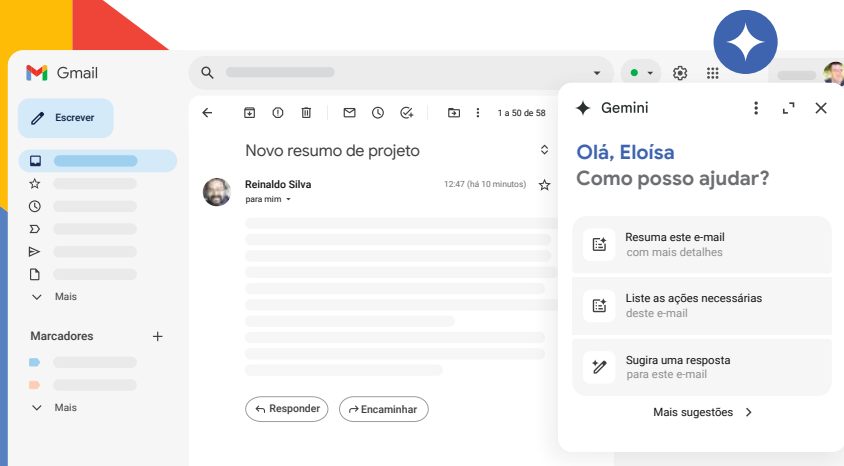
Gmail

Escrever

Mais

Marcadores

Mais

1 a 50 de 58

Novo resumo de projeto

Reinaldo Silva
para mim

12:47 (há 10 minutos)

Responder
Encaminhar

Gemini

Olá, Eloísa
Como posso ajudar?

Resuma este e-mail
com mais detalhes

Liste as ações necessárias
deste e-mail

Sugira uma resposta
para este e-mail

Mais sugestões